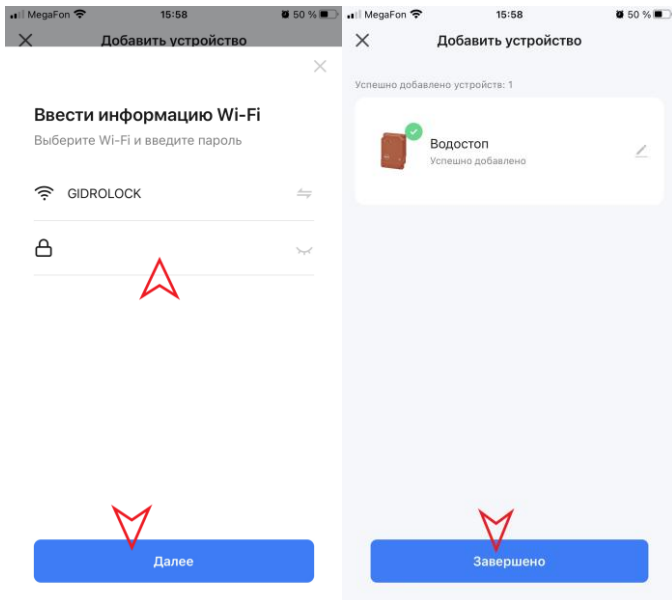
MegaFon 15:58 50 %

Добавить устройство

Ввести информацию Wi-Fi

Выберите Wi-Fi и введите пароль

GIDROLOCK

Далее

MegaFon 15:58 50 %

Добавить устройство

Успешно добавлено устройств: 1

Водостоп

Успешно добавлено

Завершено